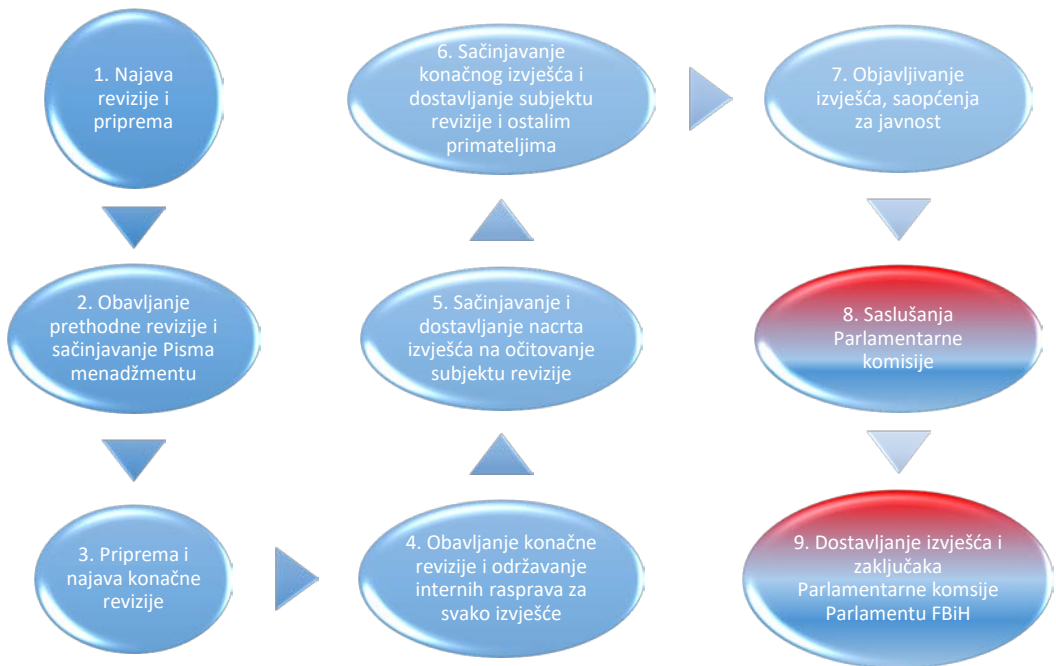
1. Najava revizije i priprema

2. Obavljanje prethodne revizije i sačinjavanje Pisma menadžmentu

3. Priprema i najava konačne revizije

4. Obavljanje konačne revizije i održavanje internih rasprava za svako izvješće

5. Sačinjavanje i dostavljanje nacrta izvješća na očitovanje subjektu revizije

6. Sačinjavanje konačnog izvješća i dostavljanje subjektu revizije i ostalim primateljima

7. Objavljivanje izvješća, saopćenja za javnost

8. Saslušanja Parlamentarne komisije

9. Dostavljanje izvješća i zaključaka Parlamentarne komsije Parlamentu FBiH